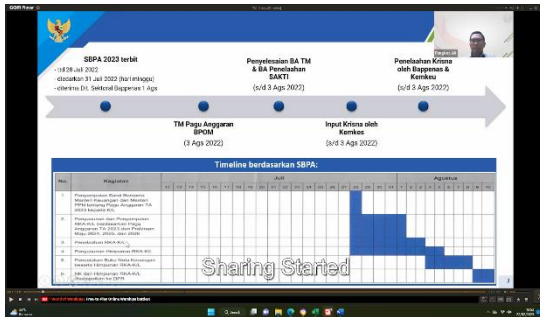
SBPA 2023 terbit
- ttd 28 Juli 2022
- diedarkan 31 Juli 2022 (hari minggu)
- diterima Dit. Sekdenal Bappenas 1 Ags

Penyelesaian BA TM & BA Penelaahan SAKTI
(s/d 3 Ags 2022)

Penelaahan Krisna oleh Bappenas & Kemkeu
(s/d 3 Ags 2022)

TM Pagu Anggaran BPOM
(3 Ags 2022)

Input Krisna oleh Kemkes
(s/d 3 Ags 2022)

Timeline berdasarkan SBPA:

| No. | Kegiatan | Juli | Agustus |
|---|---|---|---|
| 1 | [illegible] | | |
| 2 | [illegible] | | |
| 3 | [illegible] | | |
| 4 | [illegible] | | |
| 5 | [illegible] | | |
| 6 | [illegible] | | |

Sharing Started